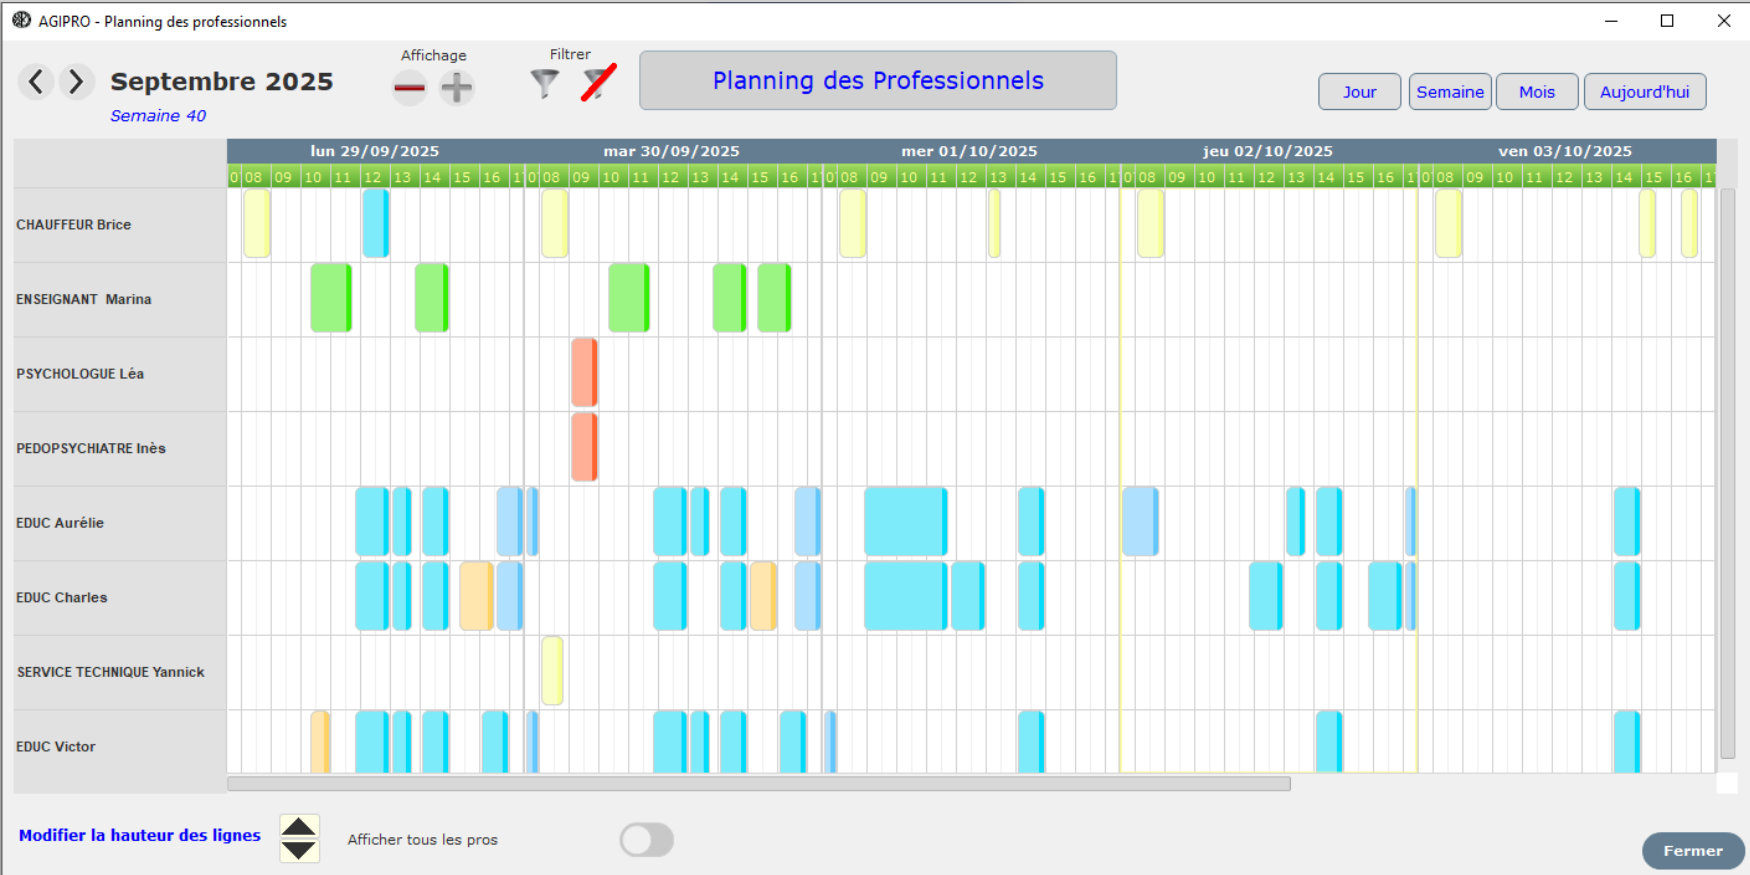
AGIPRO - Planning des professionnels

Septembre 2025

Semaine 40

Affichage

Filtrer

Planning des Professionnels

Jour Semaine Mois Aujourd'hui

| | lun 29/09/2025 | mar 30/09/2025 | mer 01/10/2025 | jeu 02/10/2025 | ven 03/10/2025 |
|---|---|---|---|---|---|
| | 0 08 09 10 11 12 13 14 15 16 1 | 0 08 09 10 11 12 13 14 15 16 1 | 0 08 09 10 11 12 13 14 15 16 1 | 0 08 09 10 11 12 13 14 15 16 1 | 0 08 09 10 11 12 13 14 15 16 1 |
| CHAUFFEUR Brice | | | | | |
| ENSEIGNANT Marina | | | | | |
| PSYCHOLOGUE Léa | | | | | |
| PEDOPSYCHIATRE Inès | | | | | |
| EDUC Aurélie | | | | | |
| EDUC Charles | | | | | |
| SERVICE TECHNIQUE Yannick | | | | | |
| EDUC Victor | | | | | |

Modifier la hauteur des lignes

Afficher tous les pros

Fermer